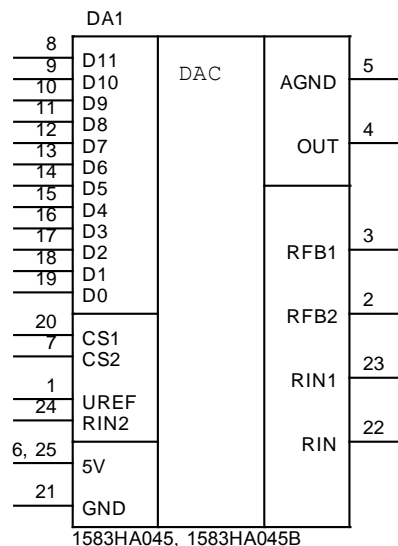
DA1

| 8 | D11 |
|---|---|
| 9 | D10 |
| 10 | D9 |
| 11 | D8 |
| 12 | D7 |
| 13 | D6 |
| 14 | D5 |
| 15 | D4 |
| 16 | D3 |
| 17 | D2 |
| 18 | D1 |
| 19 | D0 |
| 20 | CS1 |
| 7 | CS2 |
| 1 | UREF |
| 24 | RIN2 |
| 6, 25 | 5V |
| 21 | GND |

DAC

| AGND | 5 |
|---|---|
| OUT | 4 |
| RFB1 | 3 |
| RFB2 | 2 |
| RIN1 | 23 |
| RIN | 22 |

1583HA045, 1583HA045B